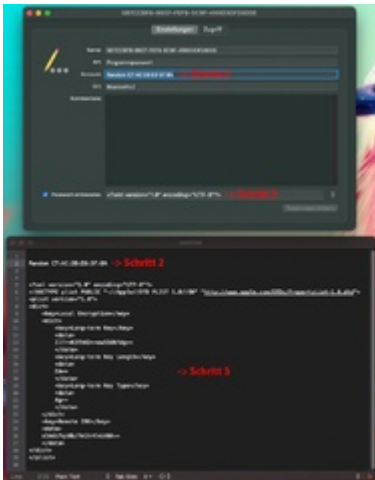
Einstellungen Zugriff

Name

Art Programmpasswort

Account

Ort

Kommentare

Passwort einblenden

<?xml version="1.0" encoding="UTF-8"?> -> Schritt 1

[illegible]

Random-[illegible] -> Schritt 2

<?xml version="1.0" encoding="UTF-8"?>
<!DOCTYPE plist PUBLIC "-//Apple//DTD PLIST 1.0//EN" "http://www.apple.com/DTDs/PropertyList-1.0.dtd">
<plist version="1.0">

-> Schritt 3

</plist>
</plist>

Plain Text